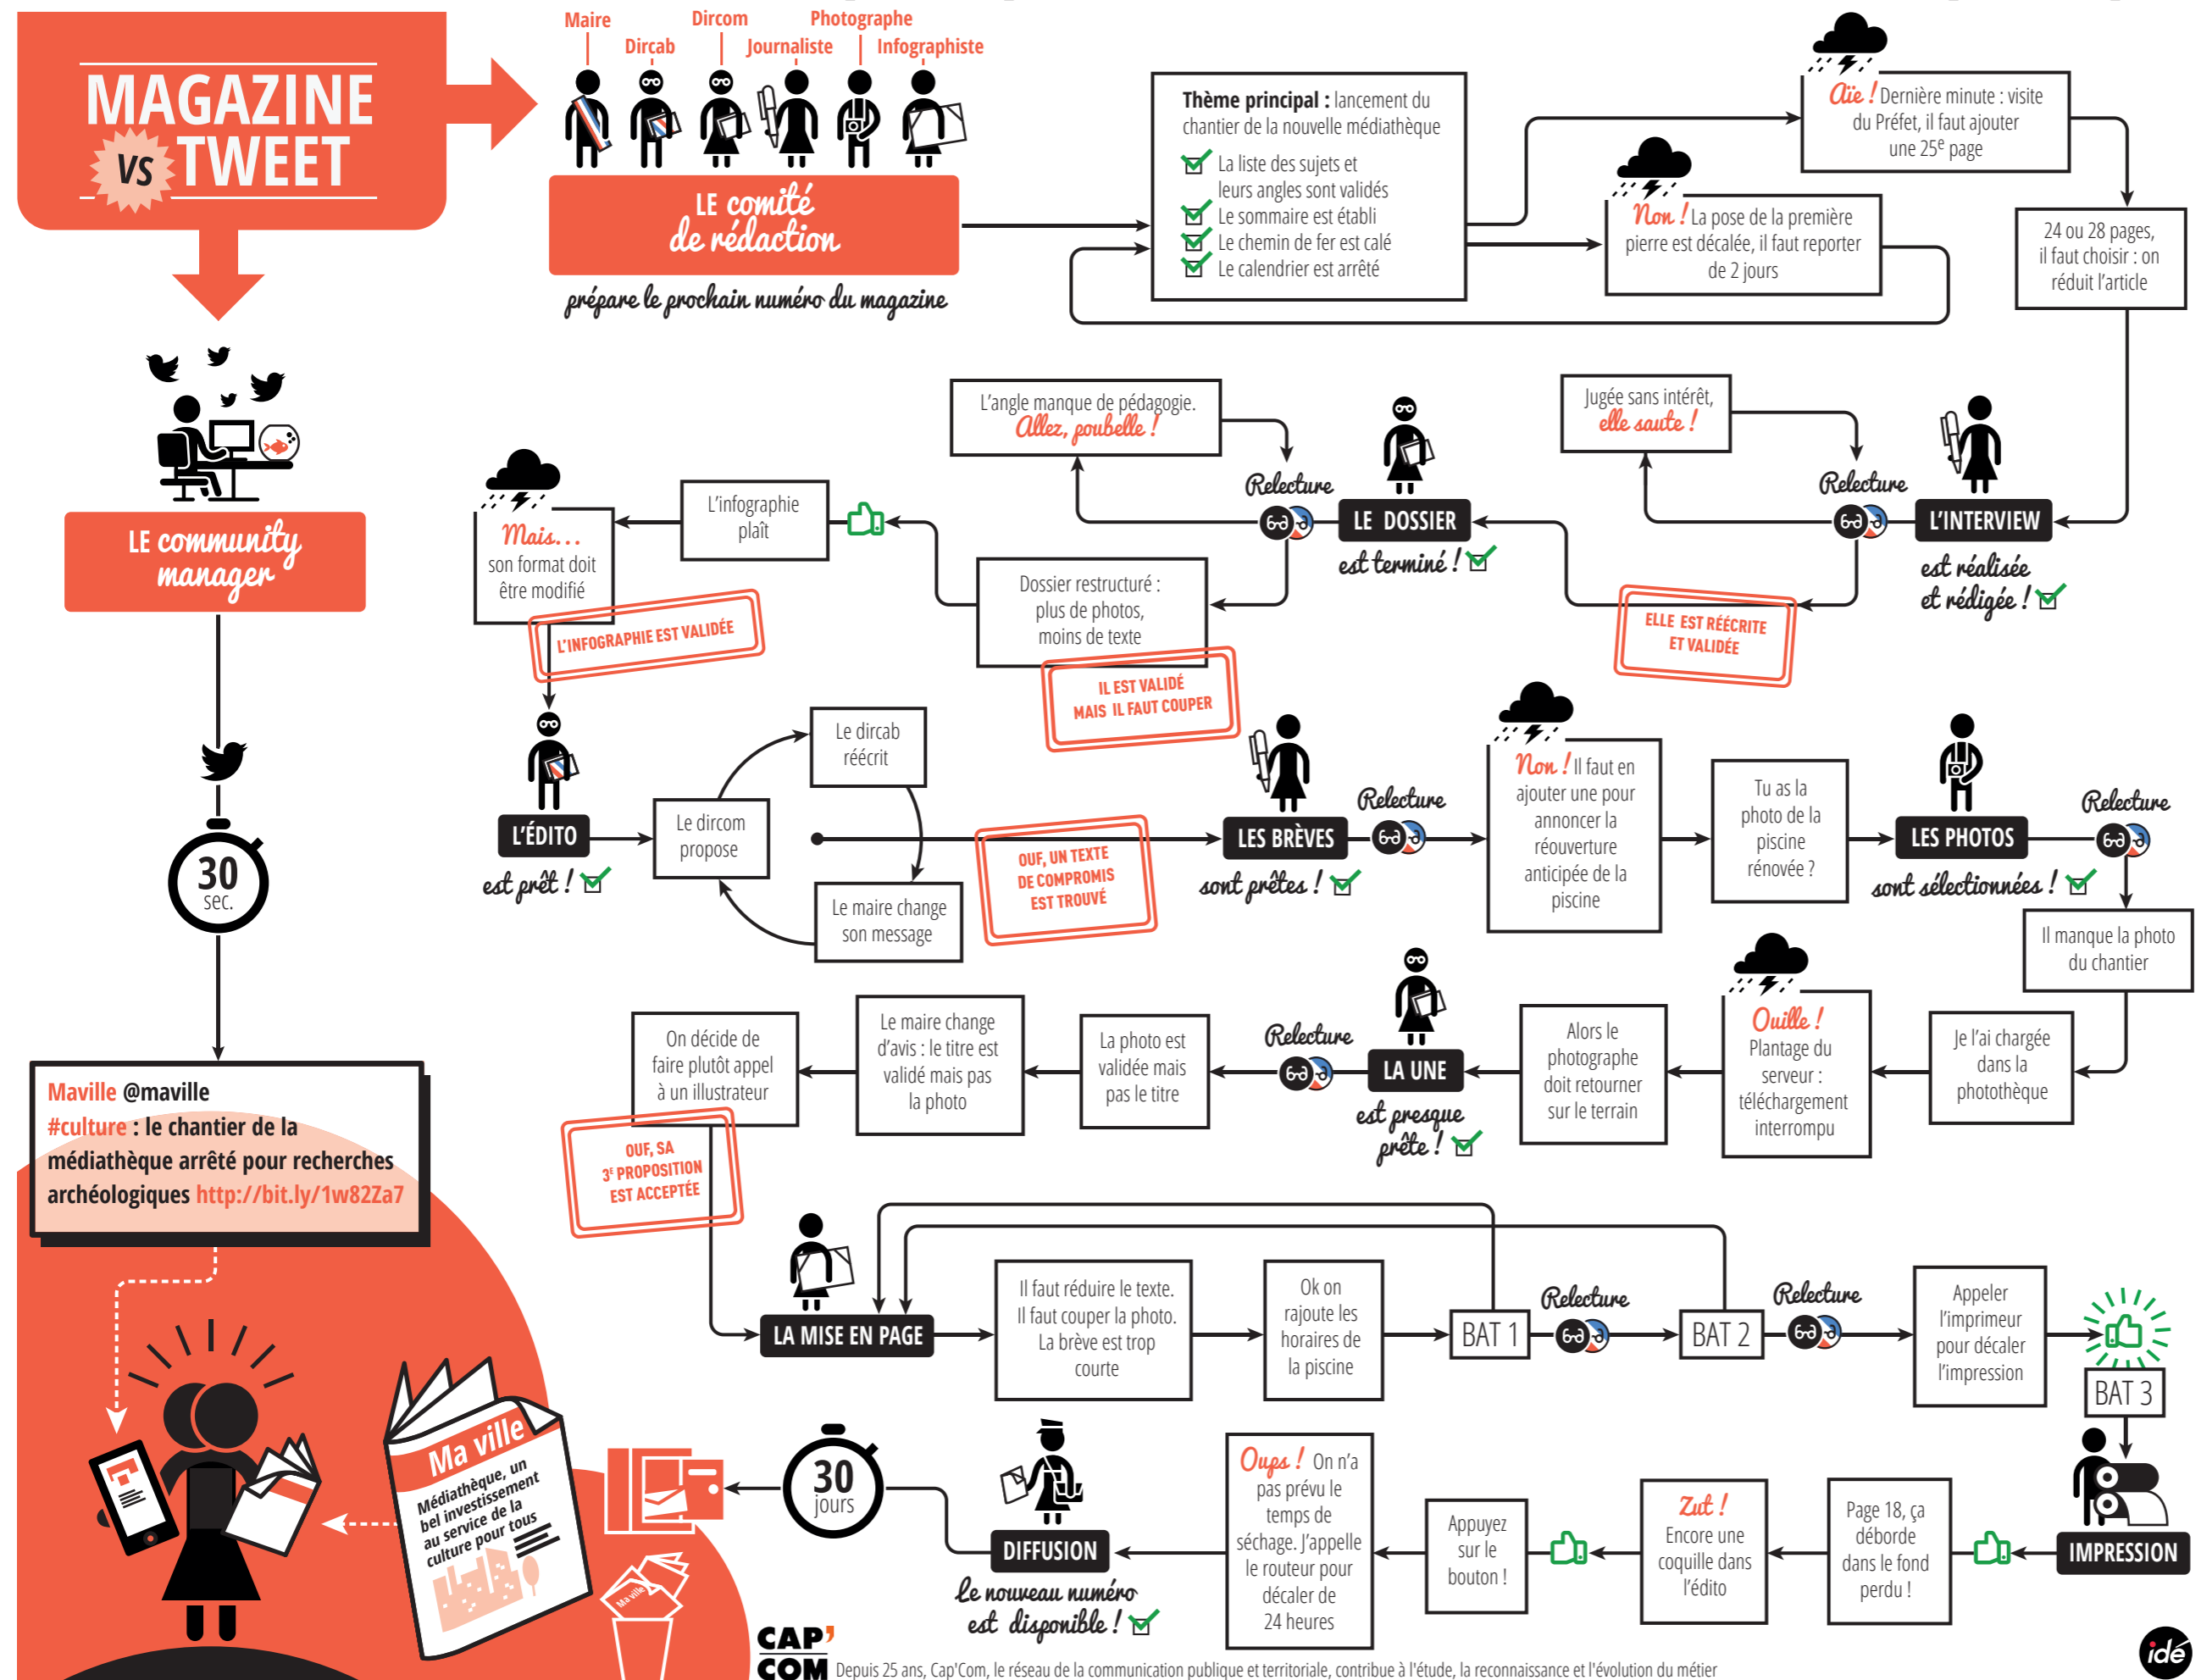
MAGAZINE VS TWEET

Maire
Dircab
Dircom
Journaliste
Photographe
Infographiste

LE comité de rédaction
prépare le prochain numéro du magazine

Thème principal : lancement du chantier de la nouvelle médiathèque
La liste des sujets et leurs angles sont validés
Le sommaire est établi
Le chemin de fer est calé
Le calendrier est arrêté

Non ! La pose de la première pierre est décalée, il faut reporter de 2 jours

Aïe ! Dernière minute : visite du Préfet, il faut ajouter une 25e page

24 ou 28 pages, il faut choisir : on réduit l'article

L'INTERVIEW
est réalisée et rédigée !

Jugée sans intérêt, elle saute !
Relecture
ELLE EST RÉÉCRITE ET VALIDÉE

LE DOSSIER
est terminé !
Relecture
L'angle manque de pédagogie. Allez, poubelle !
Dossier restructuré : plus de photos, moins de texte
IL EST VALIDÉ MAIS IL FAUT COUPER

L'infographie plaît
Mais… son format doit être modifié
L'INFOGRAPHIE EST VALIDÉE

LE community manager

L'ÉDITO
est prêt !
Le dircom propose
Le dircab réécrit
Le maire change son message
OUF, UN TEXTE DE COMPROMIS EST TROUVÉ

LES BRÈVES
sont prêtes !
Relecture
Non ! Il faut en ajouter une pour annoncer la réouverture anticipée de la piscine
Tu as la photo de la piscine rénovée ?

LES PHOTOS
sont sélectionnées !
Relecture
Il manque la photo du chantier
Je l'ai chargée dans la photothèque
Ouille ! Plantage du serveur : téléchargement interrompu
Alors le photographe doit retourner sur le terrain

LA UNE
est presque prête !
Relecture
La photo est validée mais pas le titre
Le maire change d'avis : le titre est validé mais pas la photo
On décide de faire plutôt appel à un illustrateur
OUF, SA 3e PROPOSITION EST ACCEPTÉE

30 sec.

Maville @maville
#culture : le chantier de la médiathèque arrêté pour recherches archéologiques http://bit.ly/1w82Za7

LA MISE EN PAGE
Il faut réduire le texte. Il faut couper la photo. La brève est trop courte
Ok on rajoute les horaires de la piscine
BAT 1
Relecture
BAT 2
Relecture
Appeler l'imprimeur pour décaler l'impression
BAT 3

IMPRESSION
Page 18, ça déborde dans le fond perdu !
Zut ! Encore une coquille dans l'édito
Appuyez sur le bouton !
Oups ! On n'a pas prévu le temps de séchage. J'appelle le routeur pour décaler de 24 heures

DIFFUSION
Le nouveau numéro est disponible !

30 jours

Ma ville
Médiathèque, un bel investissement au service de la culture pour tous

Ma ville

CAP'COM Depuis 25 ans, Cap'Com, le réseau de la communication publique et territoriale, contribue à l'étude, la reconnaissance et l'évolution du métier

idé